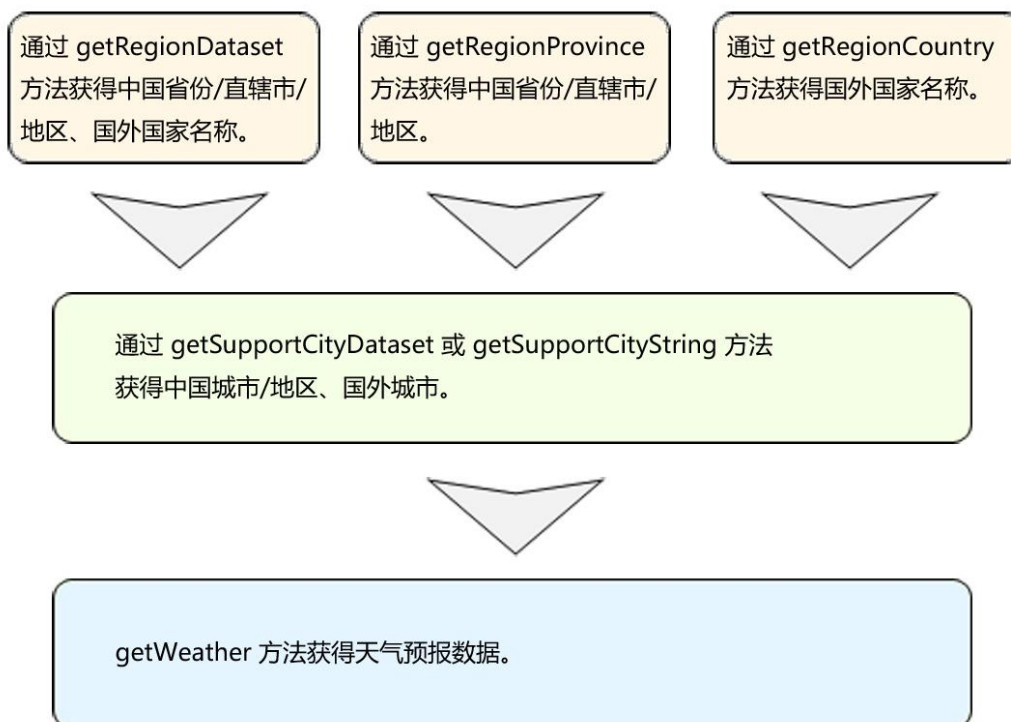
通过 getRegionDataset 方法获得中国省份/直辖市/地区、国外国家名称。

通过 getRegionProvince 方法获得中国省份/直辖市/地区。

通过 getRegionCountry 方法获得国外国家名称。

通过 getSupportCityDataset 或 getSupportCityString 方法获得中国城市/地区、国外城市。

getWeather 方法获得天气预报数据。